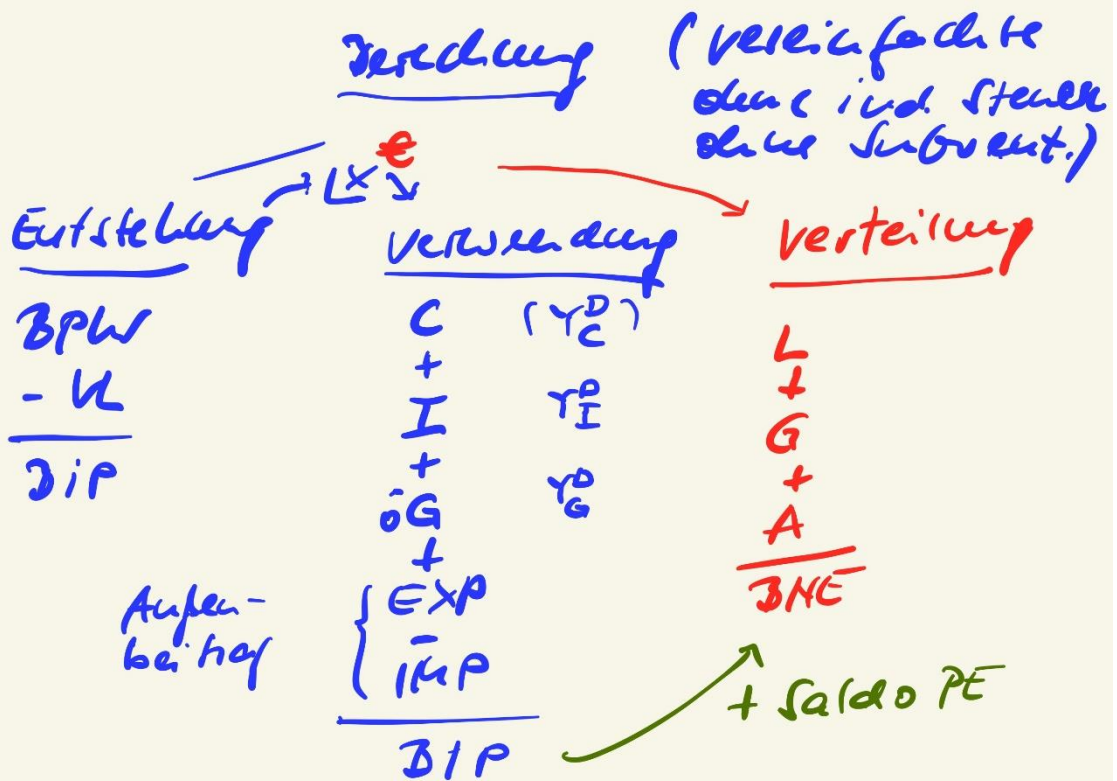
Berechnung (vereinfachte ohne ind. Steuer ohne Subvent.)

€

$L^X$

Entstehung

BPW
- VL
BIP

Verwendung

C ($Y_C^D$)
+
I $Y_I^D$
+
öG $Y_G^D$
+
Außenbeitrag { EXP
-
IMP
BIP

Verteilung

L
+
G
+
A
BNE

+ Saldo PE